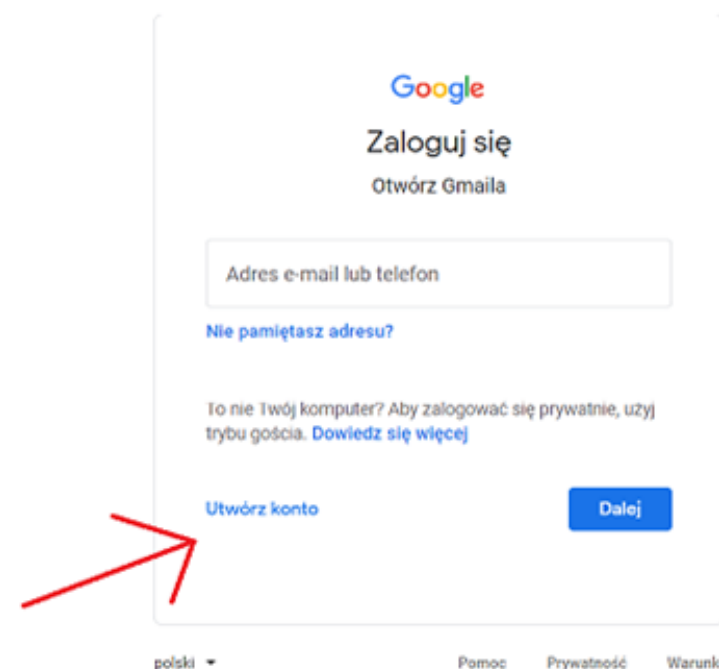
Google

Zaloguj się

Otwórz Gmaila

Adres e-mail lub telefon

Nie pamiętasz adresu?

To nie Twój komputer? Aby zalogować się prywatnie, użyj trybu gościa. Dowiedz się więcej

Utwórz konto

Dalej

polski

Pomoc Prywatność Warunk